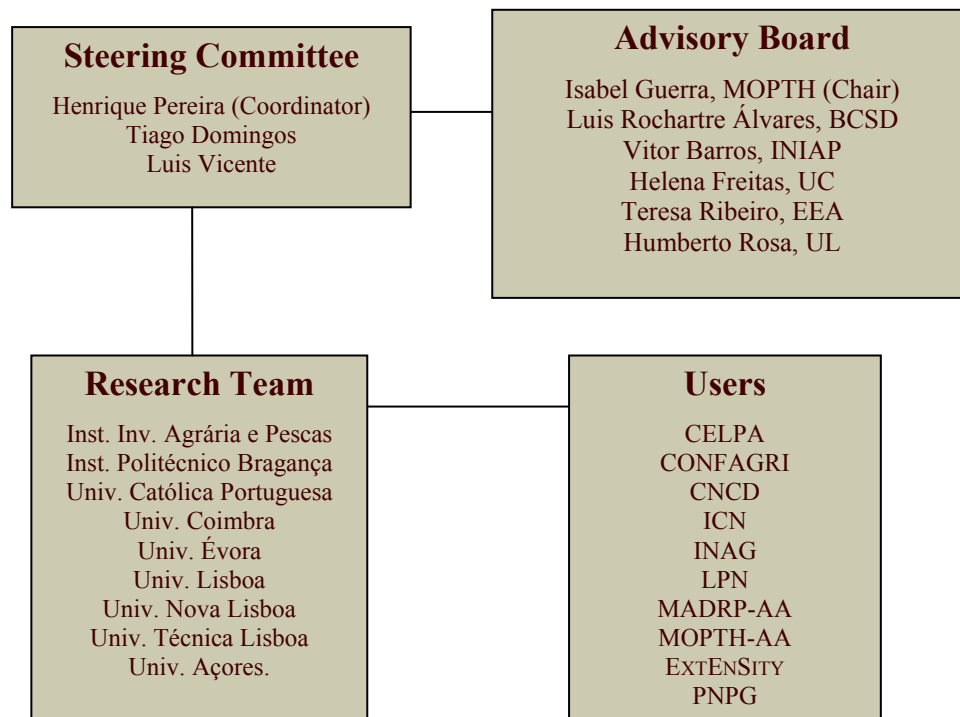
Steering Committee

Henrique Pereira (Coordinator)
Tiago Domingos
Luis Vicente

Advisory Board

Isabel Guerra, MOPTH (Chair)
Luis Rochartre Álvares, BCSD
Vitor Barros, INIAP
Helena Freitas, UC
Teresa Ribeiro, EEA
Humberto Rosa, UL

Research Team

Inst. Inv. Agrária e Pescas
Inst. Politécnico Bragança
Univ. Católica Portuguesa
Univ. Coimbra
Univ. Évora
Univ. Lisboa
Univ. Nova Lisboa
Univ. Técnica Lisboa
Univ. Açores.

Users

CELPA
CONFAGRI
CNCD
ICN
INAG
LPN
MADRP-AA
MOPTH-AA
ExtEnSity
PNPG